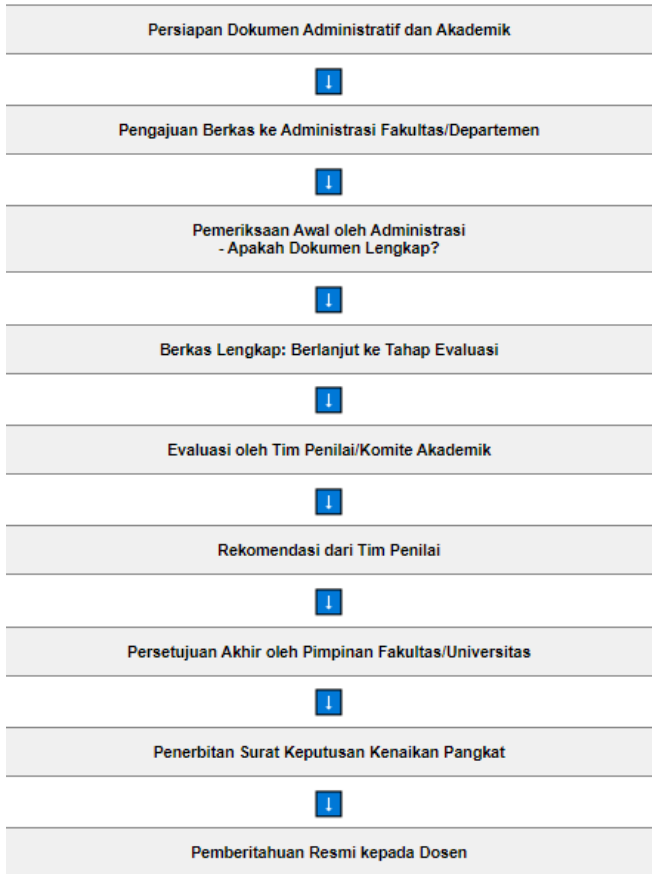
Persiapan Dokumen Administratif dan Akademik

↓

Pengajuan Berkas ke Administrasi Fakultas/Departemen

↓

Pemeriksaan Awal oleh Administrasi
- Apakah Dokumen Lengkap?

↓

Berkas Lengkap: Berlanjut ke Tahap Evaluasi

↓

Evaluasi oleh Tim Penilai/Komite Akademik

↓

Rekomendasi dari Tim Penilai

↓

Persetujuan Akhir oleh Pimpinan Fakultas/Universitas

↓

Penerbitan Surat Keputusan Kenaikan Pangkat

↓

Pemberitahuan Resmi kepada Dosen